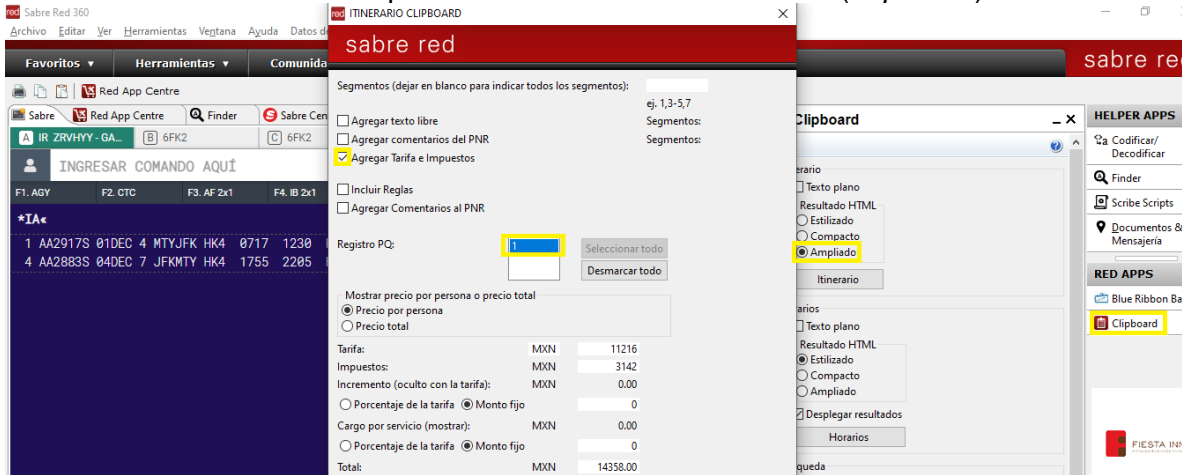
Sabre Red 360
Archivo Editar Ver Herramientas Ventana Ayuda Datos d

Favoritos ▾ Herramientas ▾ Comunida

Red App Centre

Sabre Red App Centre Finder Sabre Cen

A IR ZRVHYY - GA... B 6FK2 C 6FK2

INGRESAR COMANDO AQUÍ

F1. AGY F2. CTC F3. AF 2x1 F4. IB 2x1

*IA«

1 AA2917S 01DEC 4 MTYJFK HK4 0717 1230
4 AA2883S 04DEC 7 JFKMTY HK4 1755 2205

ITINERARIO CLIPBOARD

sabre red

Segmentos (dejar en blanco para indicar todos los segmentos):
ej. 1,3-5,7

Agregar texto libre Segmentos:
Agregar comentarios del PNR Segmentos:
Agregar Tarifa e Impuestos

Incluir Reglas
Agregar Comentarios al PNR

Registro PQ: 1 Seleccionar todo
Desmarcar todo

Mostrar precio por persona o precio total
Precio por persona
Precio total

| Tarifa: | MXN | 11216 |
|---|---|---|
| Impuestos: | MXN | 3142 |
| Incremento (oculto con la tarifa): | MXN | 0.00 |
| Porcentaje de la tarifa Monto fijo | | 0 |
| Cargo por servicio (mostrar): | MXN | 0.00 |
| Porcentaje de la tarifa Monto fijo | | 0 |
| Total: | MXN | 14358.00 |

sabre re

Clipboard

erario
Texto plano
Resultado HTML
Estilizado
Compacto
Ampliado
Itinerario

rarios
Texto plano
Resultado HTML
Estilizado
Compacto
Ampliado
Desplegar resultados
Horarios

queda

HELPER APPS
Codificar/ Decodificar
Finder
Scribe Scripts
Documentos & Mensajería

RED APPS
Blue Ribbon Ba
Clipboard

FIESTA INN